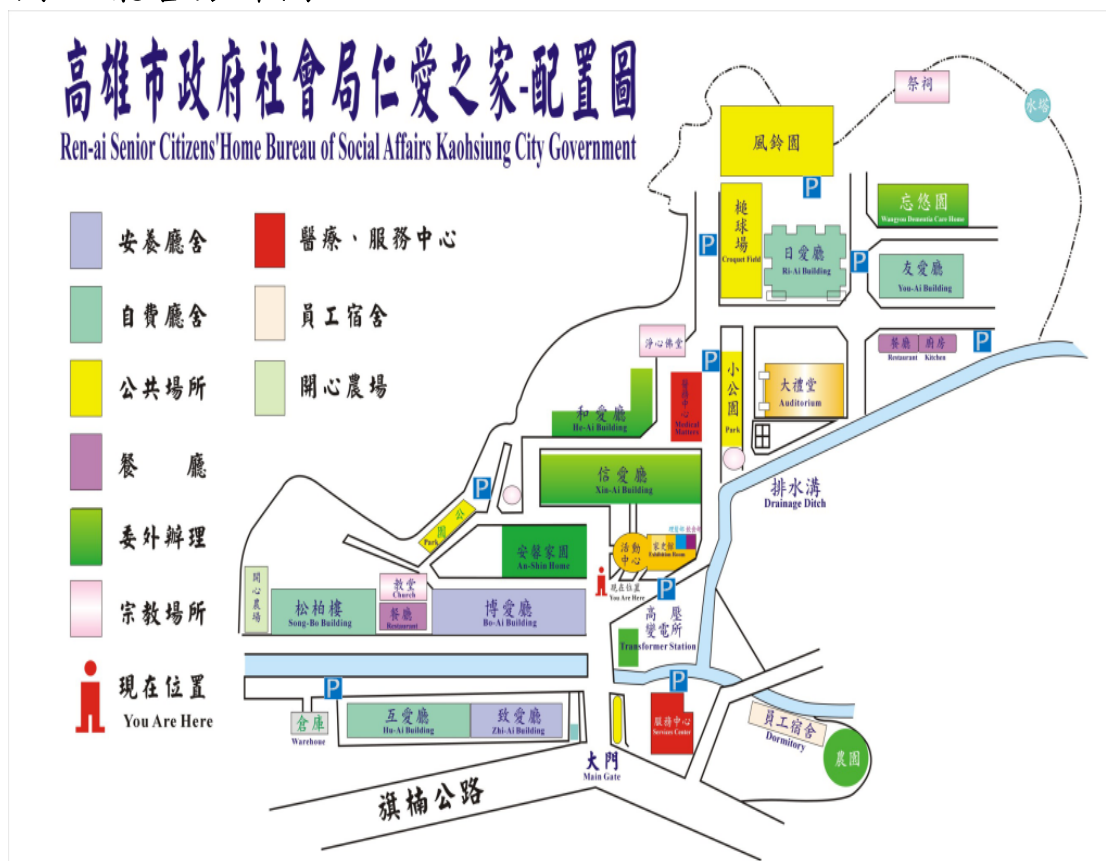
高雄市政府社會局仁愛之家-配置圖
Ren-ai Senior Citizens'Home Bureau of Social Affairs Kaohsiung City Government

安養廳舍
醫療、服務中心
自費廳舍
員工宿舍
公共場所
開心農場
餐廳
委外辦理
宗教場所
現在位置
You Are Here

祭祠
水塔
風鈴園
P
忘憂園
Wangyou Dementia Care Home
槌球場
Croquet Field
日愛廳
Ri-Ai Building
P
P
友愛廳
You-Ai Building
淨心佛堂
P
餐廳 Restaurant
廚房 Kitchen
P
小公園
Park
大禮堂
Auditorium
和愛廳
He-Ai Building
醫療中心
Medical Matters
信愛廳
Xin-Ai Building
P
排水溝
Drainage Ditch
公園
Park
安馨家園
An-Shin Home
活動中心
展示館
Exhibition Room
現在位置
You Are Here
P
開心農場
松柏樓
Song-Bo Building
教堂
Church
餐廳
Restaurant
博愛廳
Bo-Ai Building
高壓變電所
Transformer Station
P
P
倉庫
Warehouse
互愛廳
Hu-Ai Building
致愛廳
Zhi-Ai Building
服務中心
Services Center
員工宿舍
Dormitory
農園
大門
Main Gate
旗楠公路